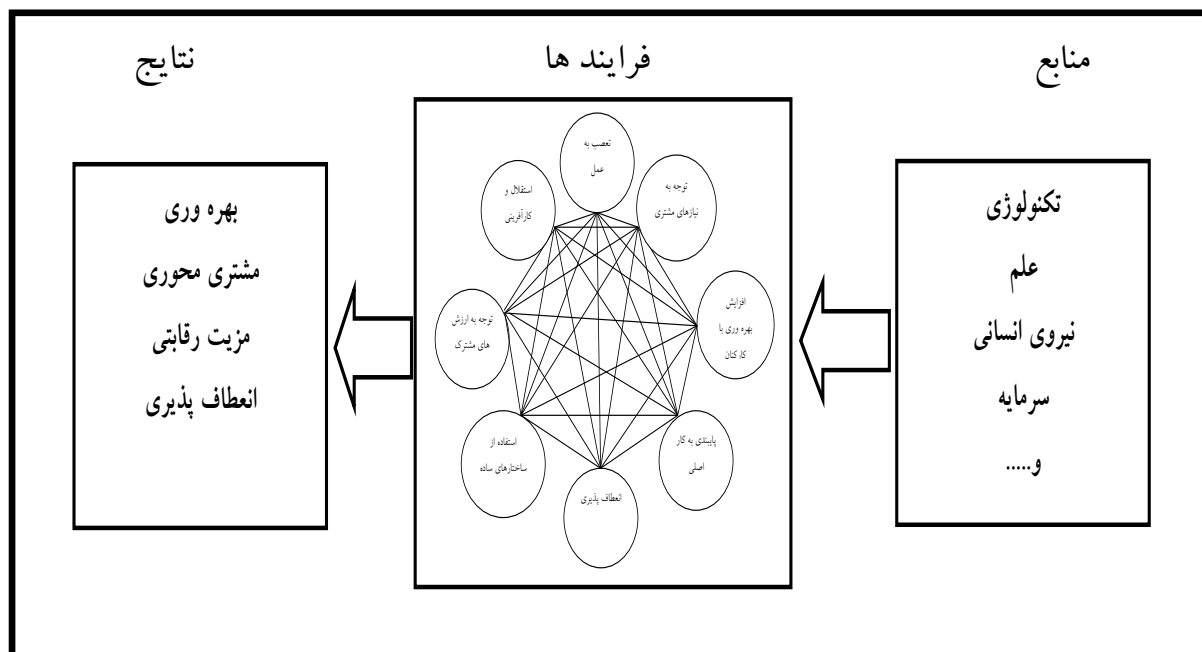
منابع

فرایند ها

نتایج

تکنولوژی
علم
نیروی انسانی
سرمایه
و.....

تعصب به عمل

توجه به نیازهای مشتری

افزایش بهره وری با کارکنان

پایبندی به کار اصلی

انعطاف پذیری

استفاده از ساختارهای ساده

توجه به ارزش های مشترک

استقلال و کارآفرینی

بهره وری
مشتری محوری
مزیت رقابتی
انعطاف پذیری